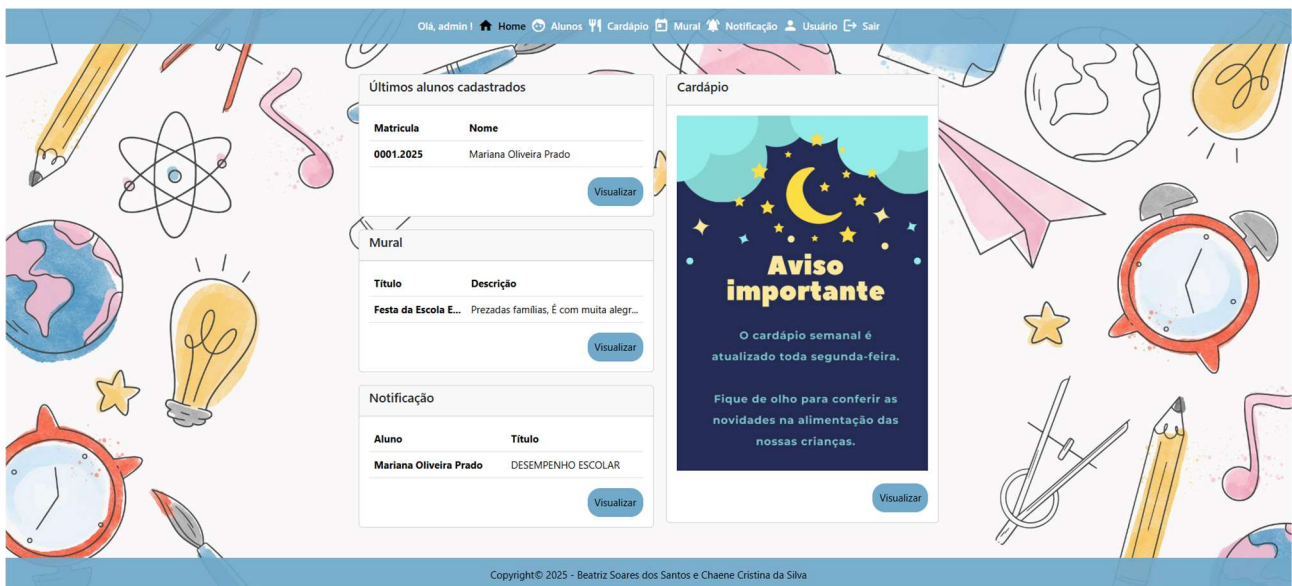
Olá, admin ! Home Alunos Cardápio Mural Notificação Usuário Sair

Últimos alunos cadastrados

| Matricula | Nome |
|---|---|
| 0001.2025 | Mariana Oliveira Prado |

Visualizar

Mural

| Título | Descrição |
|---|---|
| Festa da Escola E... | Prezadas famílias, É com muita alegr... |

Visualizar

Notificação

| Aluno | Título |
|---|---|
| Mariana Oliveira Prado | DESEMPENHO ESCOLAR |

Visualizar

Cardápio

Aviso importante

O cardápio semanal é atualizado toda segunda-feira.

Fique de olho para conferir as novidades na alimentação das nossas crianças.

Visualizar

Copyright© 2025 - Beatriz Soares dos Santos e Chaene Cristina da Silva